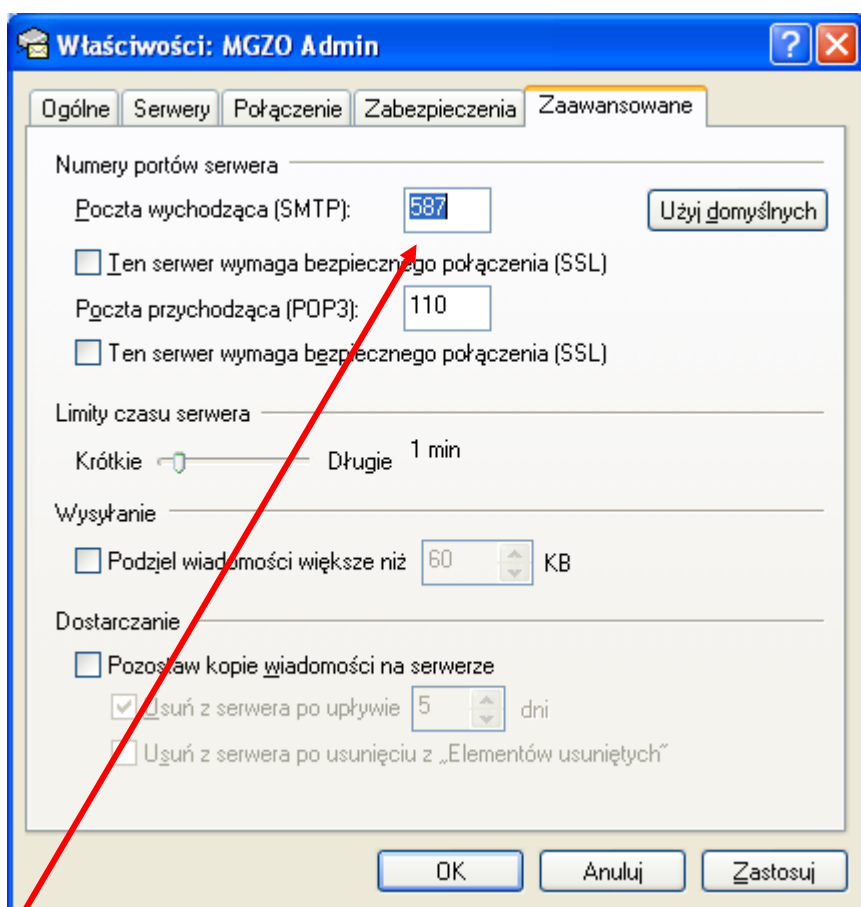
Właściwości: MGZO Admin

?

Ogólne | Serwery | Połączenie | Zabezpieczenia | Zaawansowane

Numery portów serwera

Poczta wychodząca (SMTP): 587

Użyj domyślnych

Ten serwer wymaga bezpiecznego połączenia (SSL)

Poczta przychodząca (POP3): 110

Ten serwer wymaga bezpiecznego połączenia (SSL)

Limity czasu serwera

Krótkie Długie 1 min

Wysyłanie

Podziel wiadomości większe niż 60 KB

Dostarczanie

Pozostaw kopie wiadomości na serwerze

Usuń z serwera po upływie 5 dni

Usuń z serwera po usunięciu z „Elementów usuniętych"

OK Anuluj Zastosuj